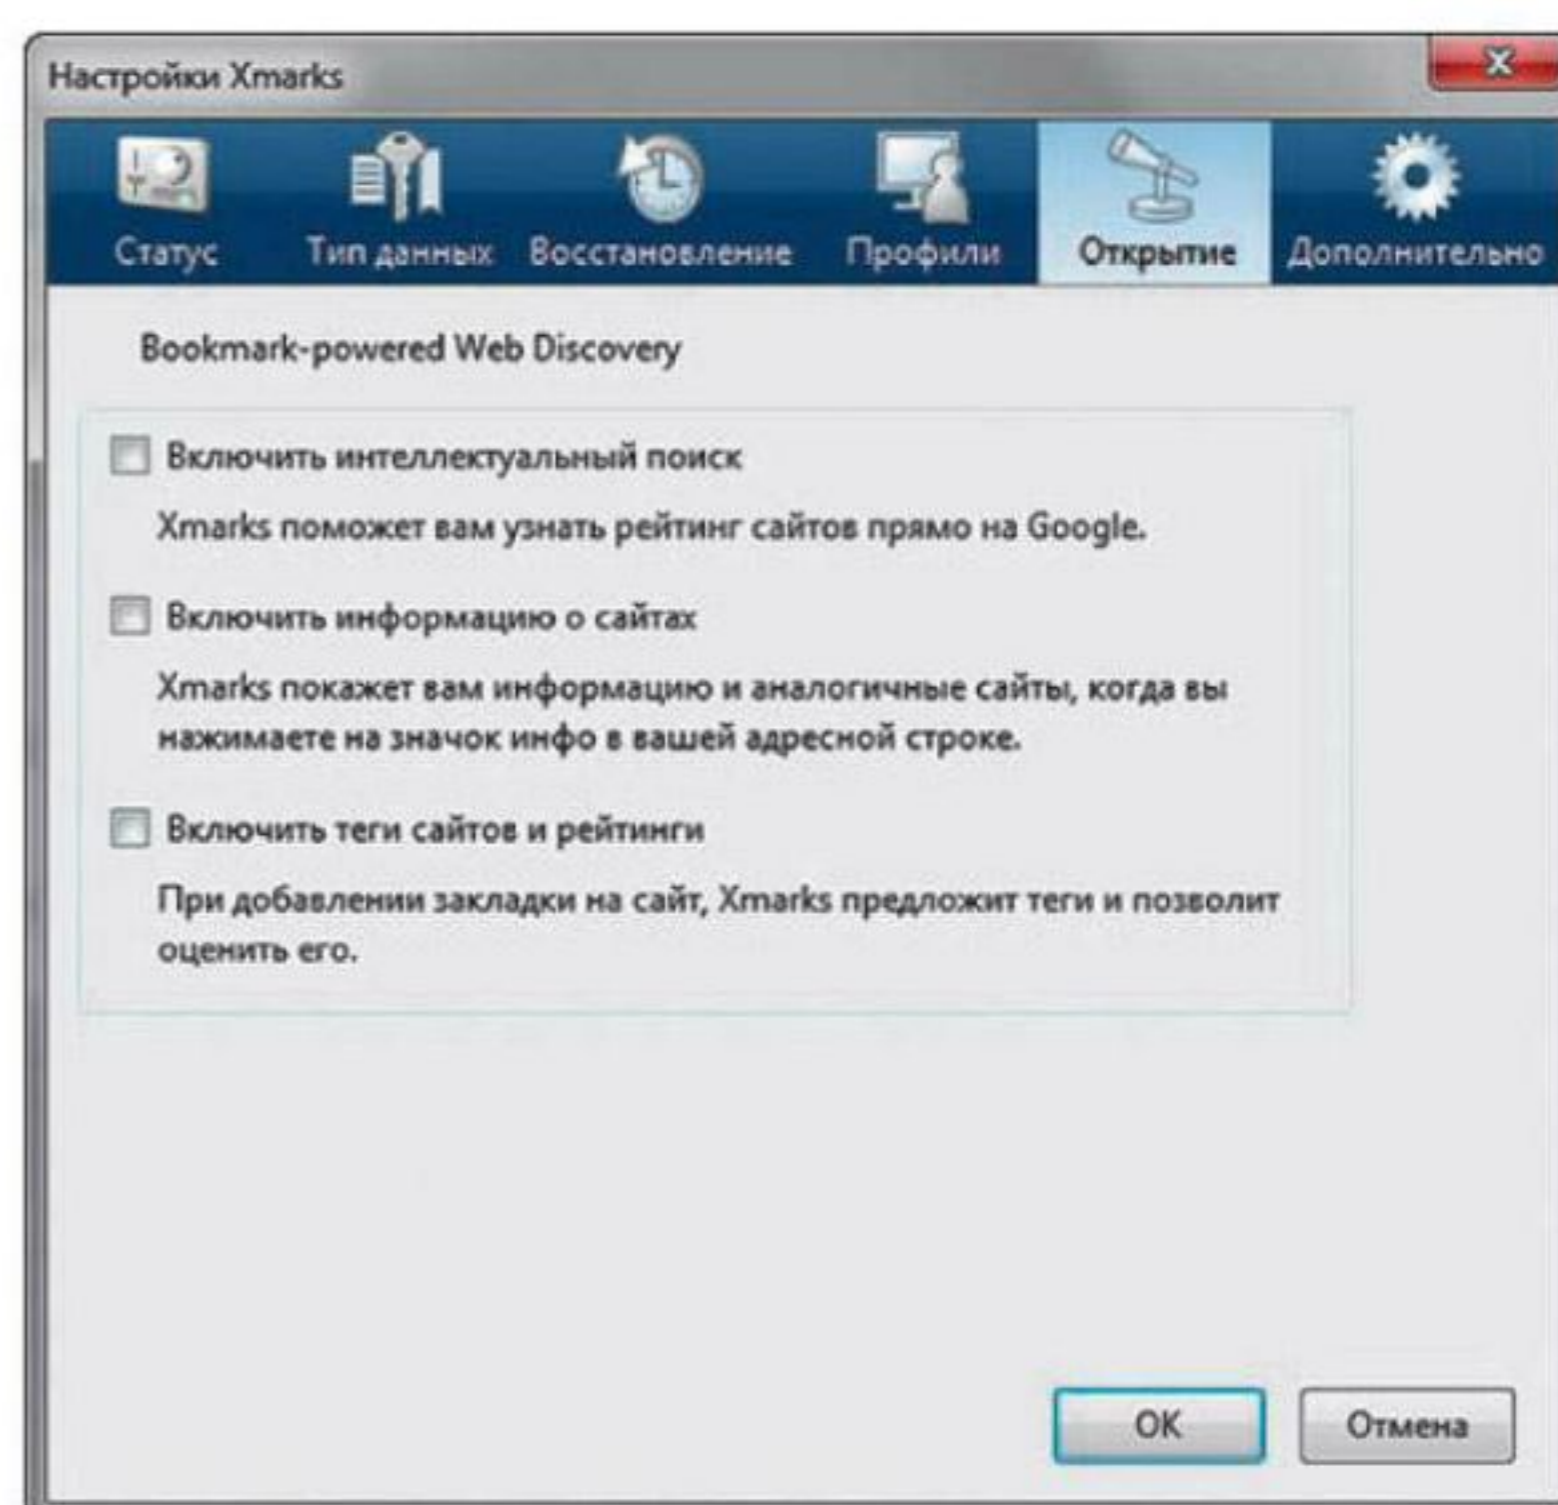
Настройки Xmarks

Статус Тип данных Восстановление Профили Открытие Дополнительно

Bookmark-powered Web Discovery

Включить интеллектуальный поиск

Xmarks поможет вам узнать рейтинг сайтов прямо на Google.

Включить информацию о сайтах

Xmarks покажет вам информацию и аналогичные сайты, когда вы нажимаете на значок инфо в вашей адресной строке.

Включить теги сайтов и рейтинги

При добавлении закладки на сайт, Xmarks предложит теги и позволит оценить его.

OK Отмена